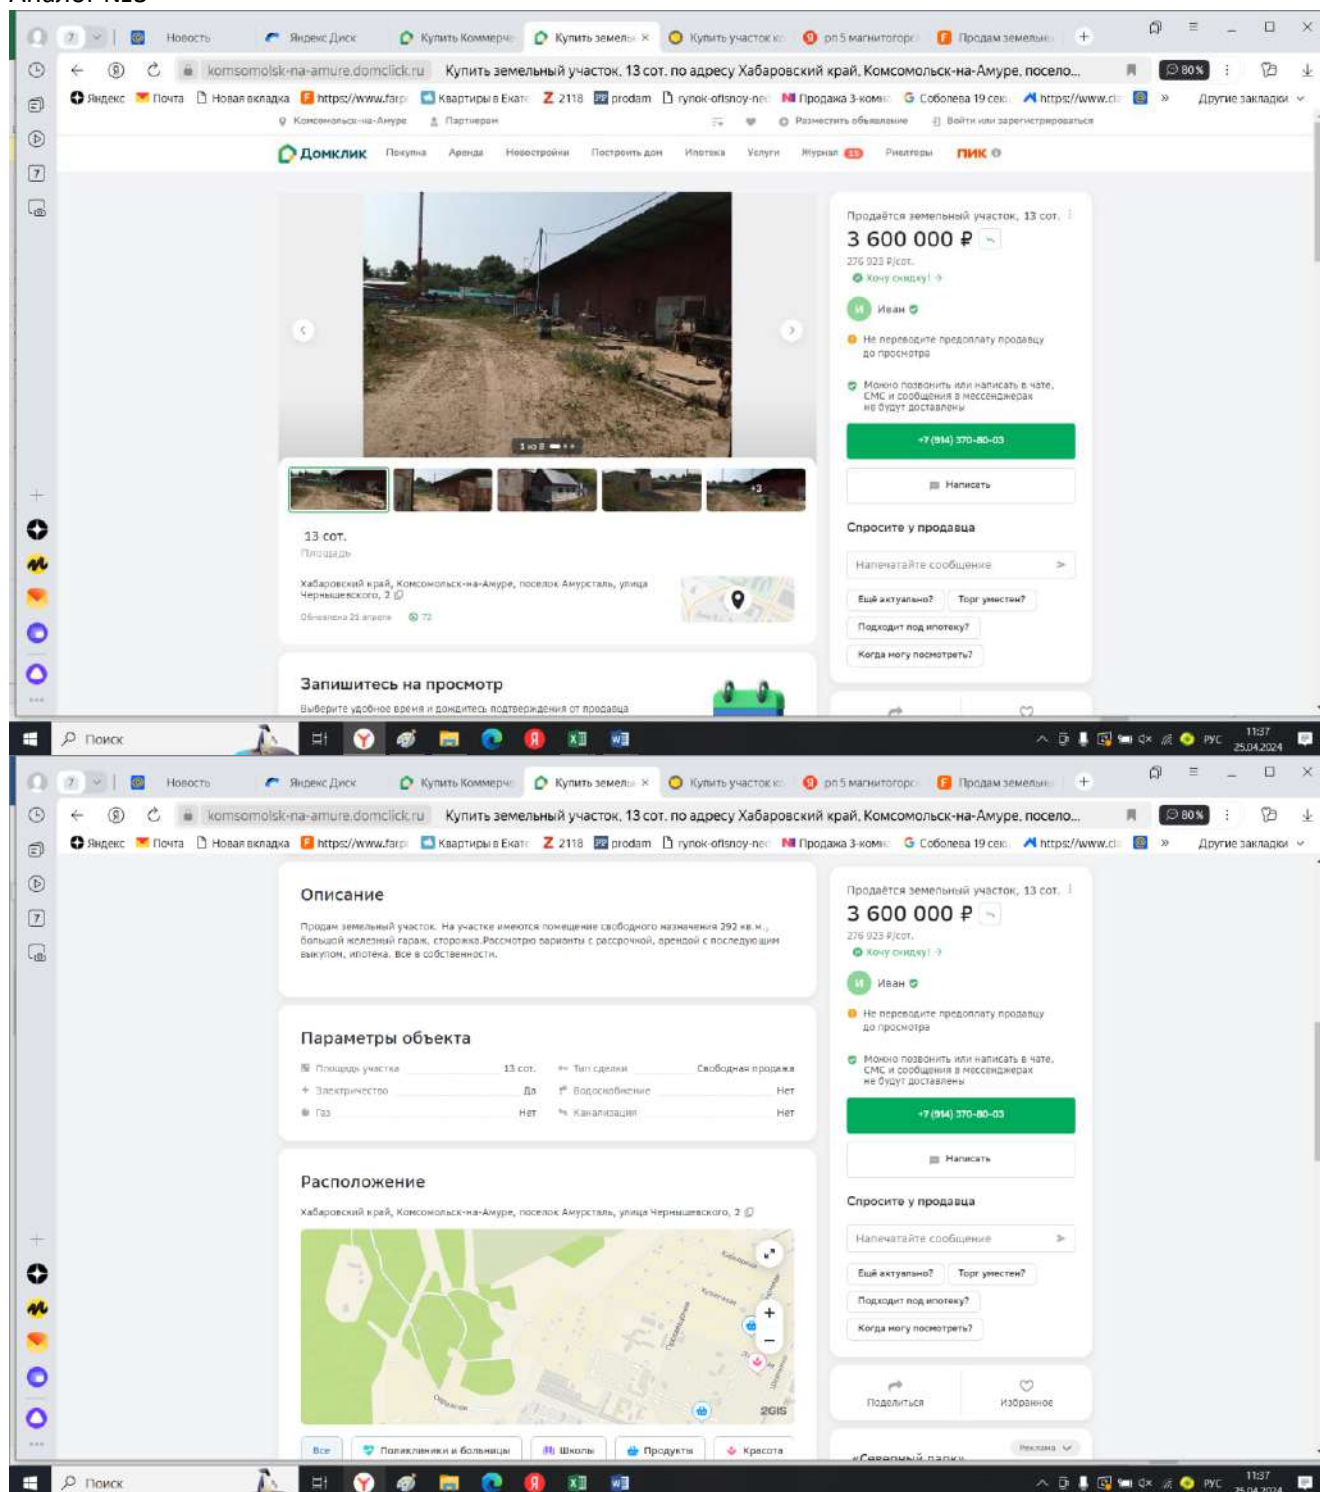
Новости | Яндекс Диск | Купить Коммерче | Купить земельн × | Купить участок | рп 5 магнитогорс | Продам земельн

komsomolsk-na-amure.domclick.ru Купить земельный участок, 13 сот. по адресу Хабаровский край, Комсомольск-на-Амуре, посело...

80%

Яндекс | Почта | Новая вкладка | https://www.farp | Квартиры в Екате | 2118 | prodam | rynok-ofisnoy-ne | Продажа 3-комн | Соболева 19 сек | https://www.ci | Другие закладки

Комсомольск-на-Амуре | Партнерам | Разместить объявление | Войти или зарегистрироваться

Домклик | Покупка | Аренда | Новостройки | Построить дом | Ипотека | Услуги | Журнал | Риелторы | ПИК

1 из 8

13 сот.
Площадь

Хабаровский край, Комсомольск-на-Амуре, поселок Амурсталь, улица Чернышевского, 2

Обновлено 21 апреля 72

Запишитесь на просмотр
Выберите удобное время и дождитесь подтверждения от продавца

Продаётся земельный участок, 13 сот.
3 600 000 ₽
276 923 ₽/сот.
Хочу скидку!
Иван
Не переводите предоплату продавцу до просмотра
Можно позвонить или написать в чате. СМС и сообщения в мессенджерах не будут доставлены
+7 (914) 370-80-03
Написать
Спросите у продавца
Напечатайте сообщение
Ещё актуально? | Торг уместен?
Подходит под ипотеку?
Когда могу посмотреть?

Поиск
11:37
25.04.2024

Описание
Продам земельный участок. На участке имеются помещение свободного назначения 292 кв.м., большой железный гараж, сторожка.Рассмотрю варианты с рассрочкой, арендой с последующим выкупом, ипотека. Все в собственности.

Параметры объекта

| Площадь участка | 13 сот. | Тип сделки | Свободная продажа |
|---|---|---|---|
| Электричество | Да | Водоснабжение | Нет |
| Газ | Нет | Канализация | Нет |

Расположение
Хабаровский край, Комсомольск-на-Амуре, поселок Амурсталь, улица Чернышевского, 2

2GIS

Все | Поликлиники и больницы | Школы | Продукты | Красота

Поделиться | Избранное

Реклама

«Северный парк»

Поиск
11:37
25.04.2024